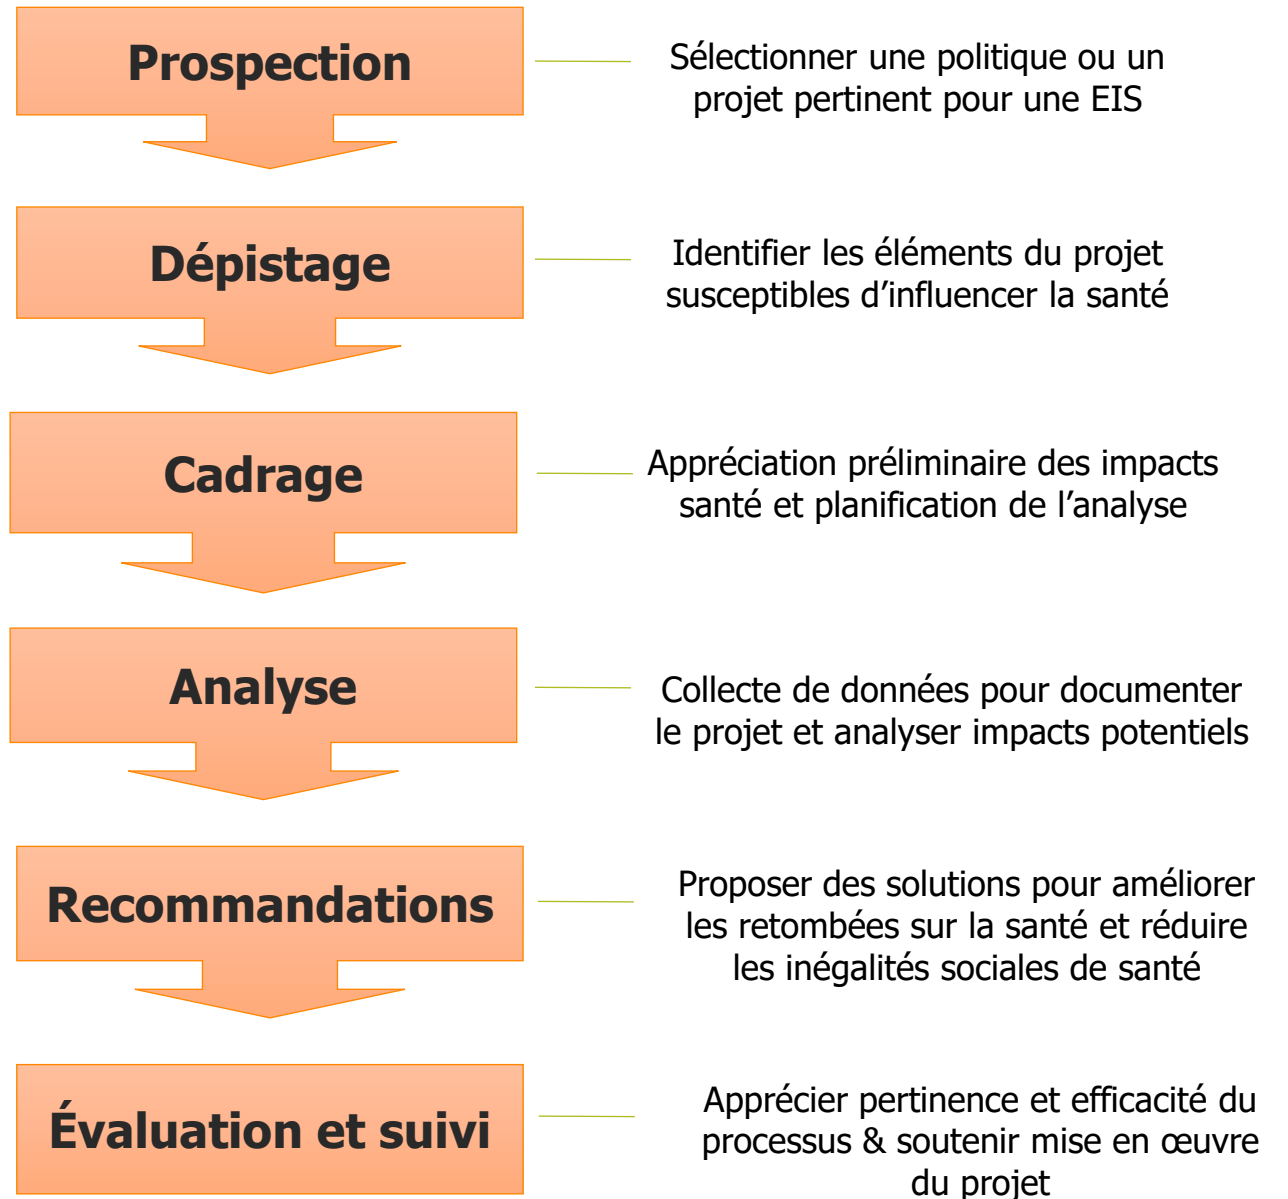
Prospection

Sélectionner une politique ou un projet pertinent pour une EIS

Dépistage

Identifier les éléments du projet susceptibles d’influencer la santé

Cadrage

Appréciation préliminaire des impacts santé et planification de l’analyse

Analyse

Collecte de données pour documenter le projet et analyser impacts potentiels

Recommandations

Proposer des solutions pour améliorer les retombées sur la santé et réduire les inégalités sociales de santé

Évaluation et suivi

Apprécier pertinence et efficacité du processus & soutenir mise en œuvre du projet